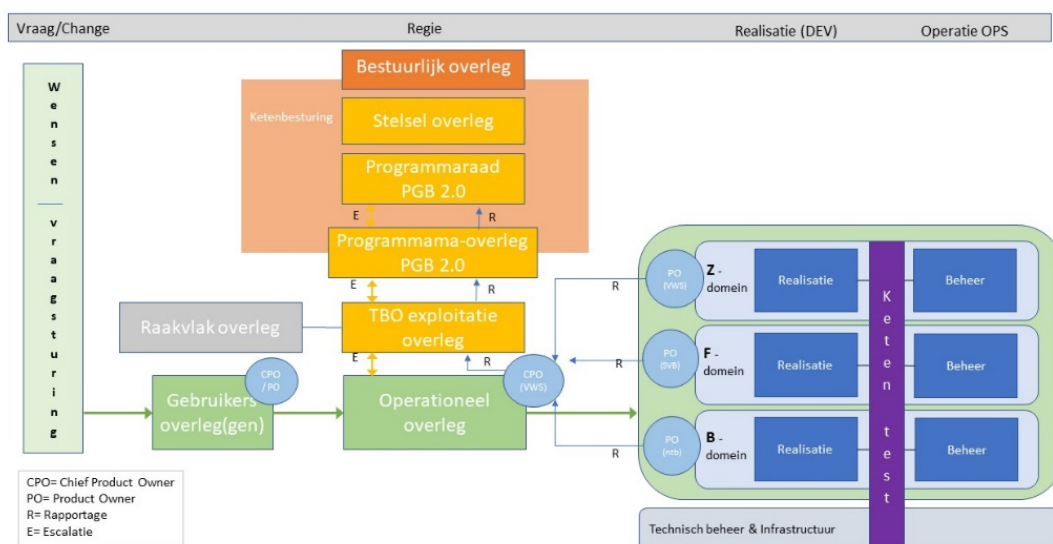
Vraag/Change

Regie

Realisatie (DEV)

Operatie OPS

Wensen

vraagsturing

Bestuurlijk overleg

Ketenbesturing

Stelsel overleg

Programmaraad PGB 2.0

E

R

Programmama-overleg PGB 2.0

E

R

Raakvlak overleg

TBO exploitatie overleg

E

R

CPO / PO

Gebruikers overleg(gen)

Operationeel overleg

CPO (VWS)

R

PO (VWS)

Z - domein

Realisatie

Beheer

R

PO (SVB)

F - domein

Realisatie

Beheer

R

PO (ntb)

B - domein

Realisatie

Beheer

Keten test

Technisch beheer & Infrastructuur

CPO= Chief Product Owner
PO= Product Owner
R= Rapportage
E= Escalatie